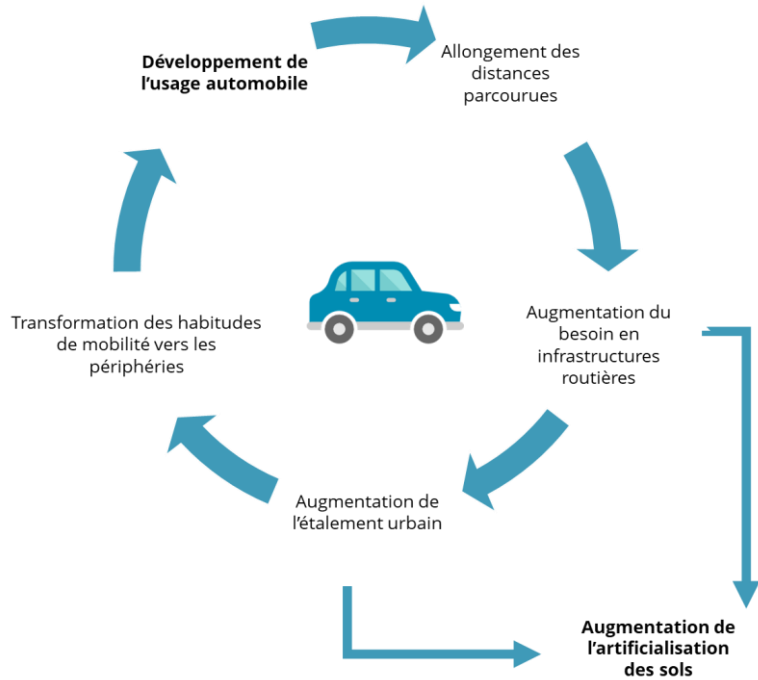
Développement de l’usage automobile

Allongement des distances parcourues

Augmentation du besoin en infrastructures routières

Augmentation de l’étalement urbain

Transformation des habitudes de mobilité vers les périphéries

Augmentation de l’artificialisation des sols